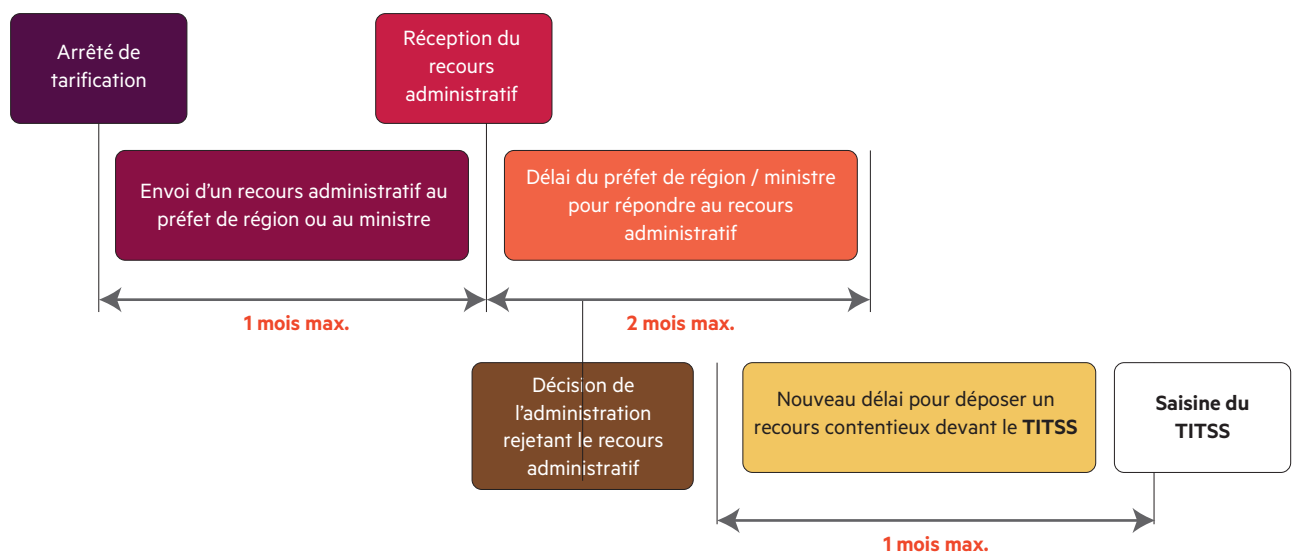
Arrêté de tarification

Réception du recours administratif

Envoi d’un recours administratif au préfet de région ou au ministre

Délai du préfet de région / ministre pour répondre au recours administratif

1 mois max.

2 mois max.

Décision de l’administration rejetant le recours administratif

Nouveau délai pour déposer un recours contentieux devant le **TITSS**

**Saisine du TITSS**

1 mois max.